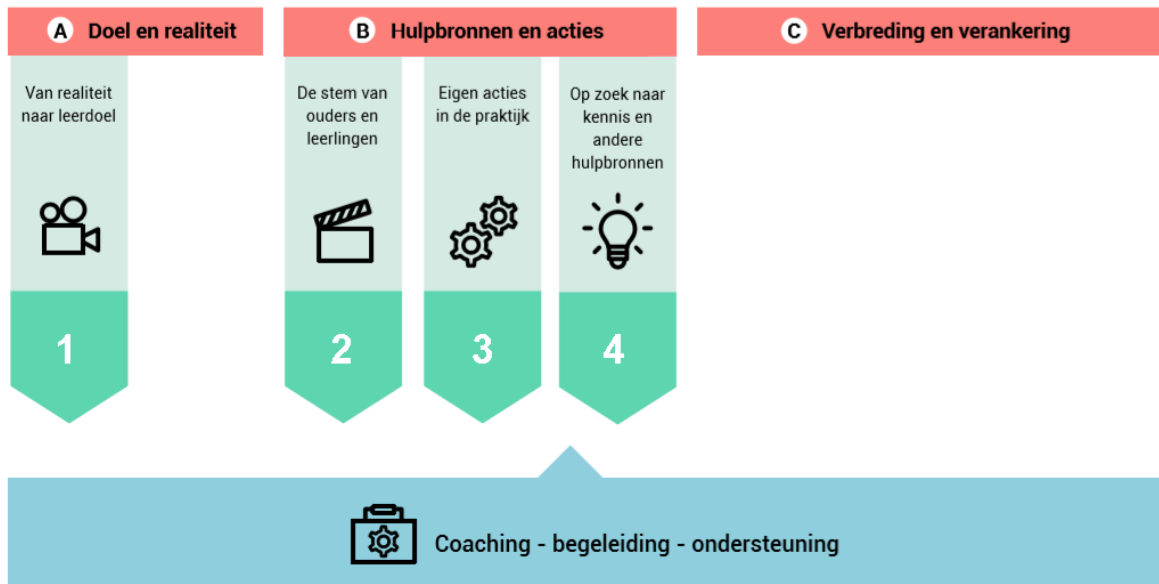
A Doel en realiteit

Van realiteit naar leerdoel

1

B Hulpbronnen en acties

De stem van ouders en leerlingen

2

Eigen acties in de praktijk

3

Op zoek naar kennis en andere hulpbronnen

4

C Verbreding en verankering

Coaching - begeleiding - ondersteuning